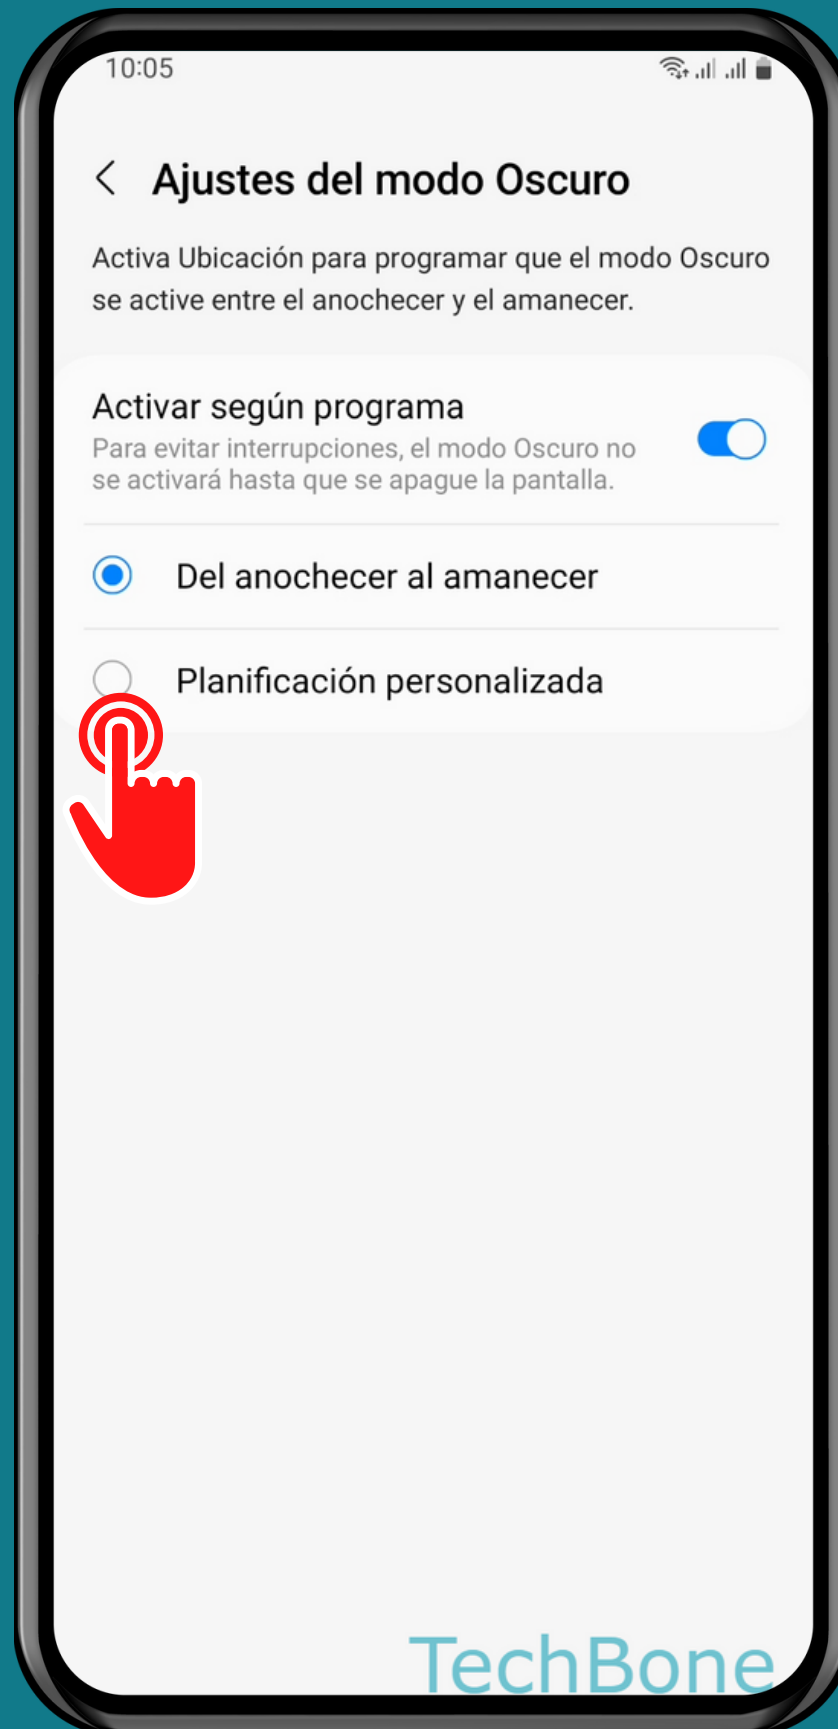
10:05

Ajustes del modo Oscuro

Activa Ubicación para programar que el modo Oscuro se active entre el anochecer y el amanecer.

Activar según programa
Para evitar interrupciones, el modo Oscuro no se activará hasta que se apague la pantalla.

Del anochecer al amanecer

Planificación personalizada

TechBone